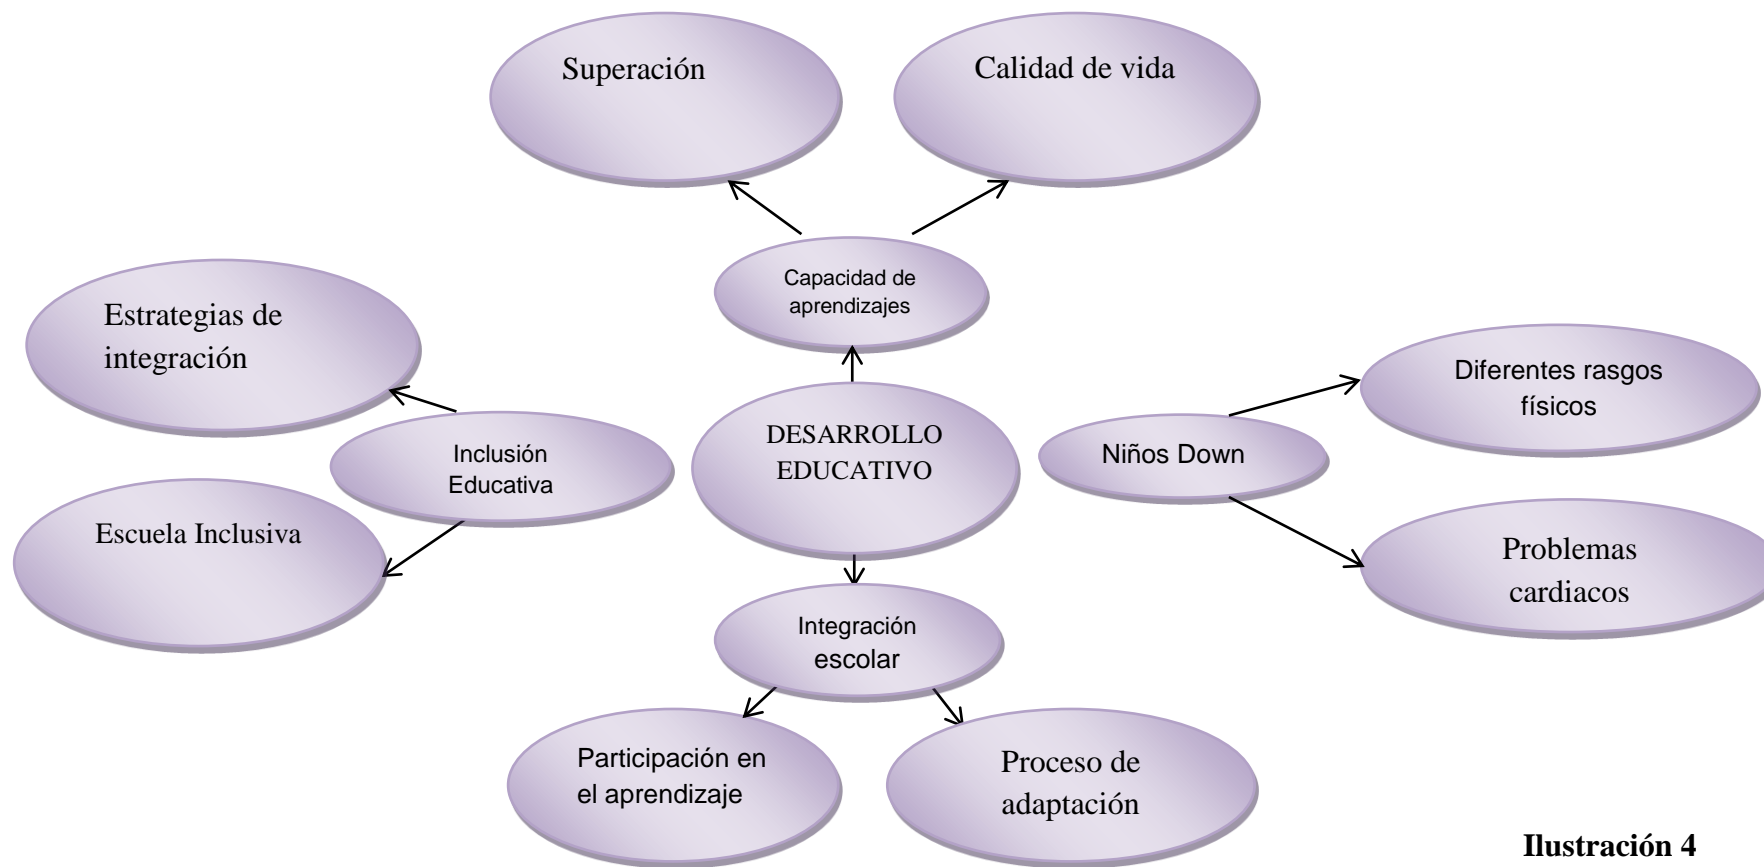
Superación

Calidad de vida

Capacidad de aprendizajes

Estrategias de integración

Inclusión Educativa

DESARROLLO EDUCATIVO

Niños Down

Diferentes rasgos físicos

Escuela Inclusiva

Problemas cardiacos

Integración escolar

Participación en el aprendizaje

Proceso de adaptación

Ilustración 4